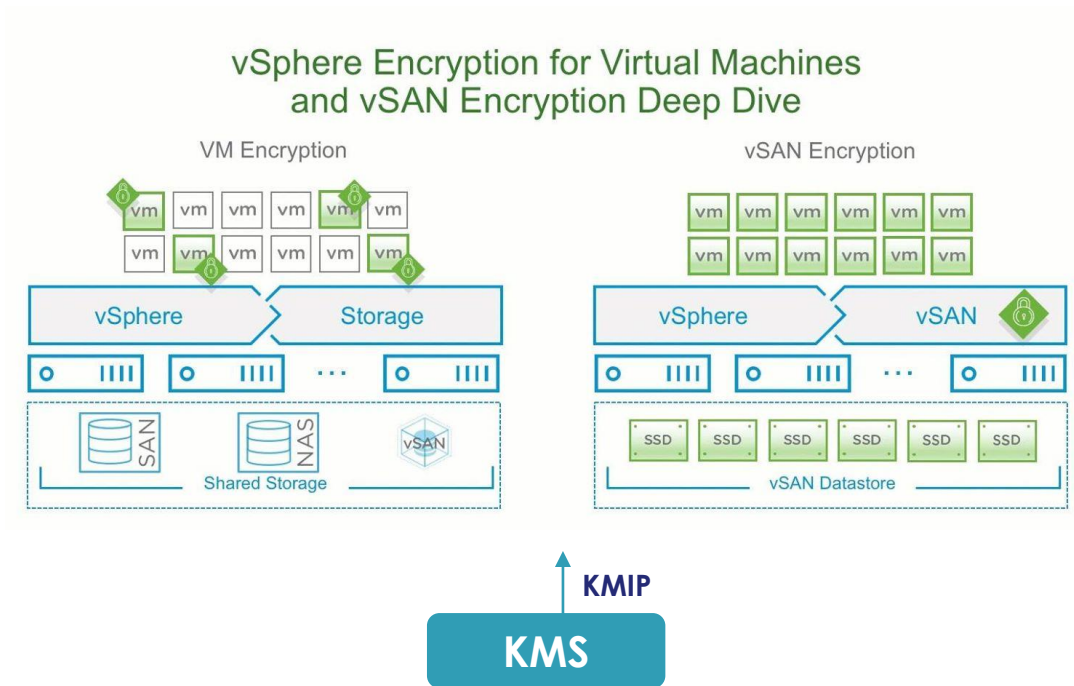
vSphere Encryption for Virtual Machines and vSAN Encryption Deep Dive

VM Encryption

vm vm vm vm vm vm
vm vm vm vm vm vm

vSphere
Storage

...

SAN
NAS
vSAN
Shared Storage

vSAN Encryption

vm vm vm vm vm vm
vm vm vm vm vm vm

vSphere
vSAN

...

SSD SSD SSD SSD SSD SSD
vSAN Datastore

KMIP

KMS